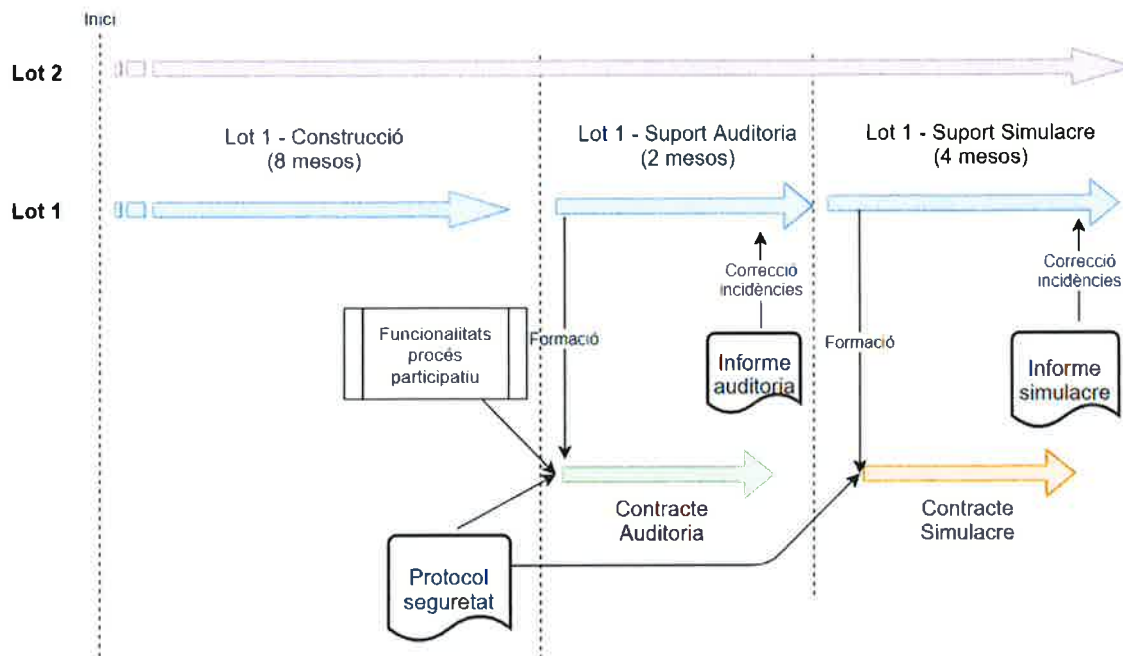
Inici

Lot 2

Lot 1 - Construcció (8 mesos)

Lot 1 - Suport Auditoria (2 mesos)

Lot 1 - Suport Simulacre (4 mesos)

Lot 1

Correcció incidències

Correcció incidències

Funcionalitats procés participatiu

Formació

Informe auditoria

Formació

Informe simulacre

Contracte Auditoria

Contracte Simulacre

Protocol seguretat